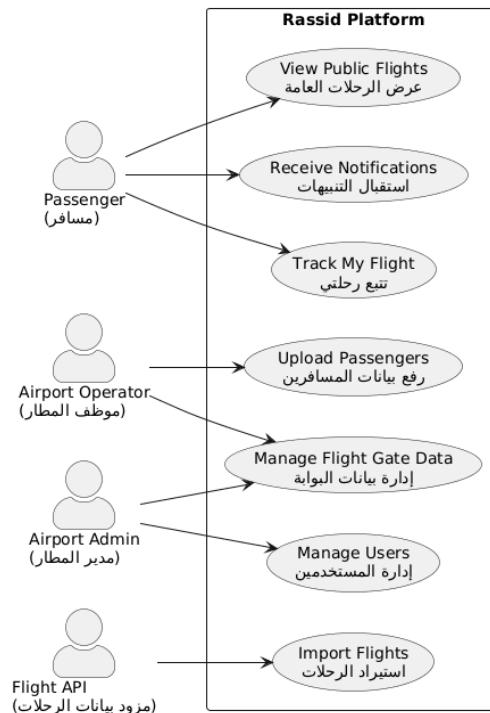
Rassid Platform

Passenger
(مسافر)

Airport Operator
(موظف المطار)

Airport Admin
(مدير المطار)

Flight API
(مزود بيانات الرحلات)

View Public Flights
عرض الرحلات العامة

Receive Notifications
استقبال التنبيهات

Track My Flight
تتبع رحلتي

Upload Passengers
رفع بيانات المسافرين

Manage Flight Gate Data
إدارة بيانات البوابة

Manage Users
إدارة المستخدمين

Import Flights
استيراد الرحلات